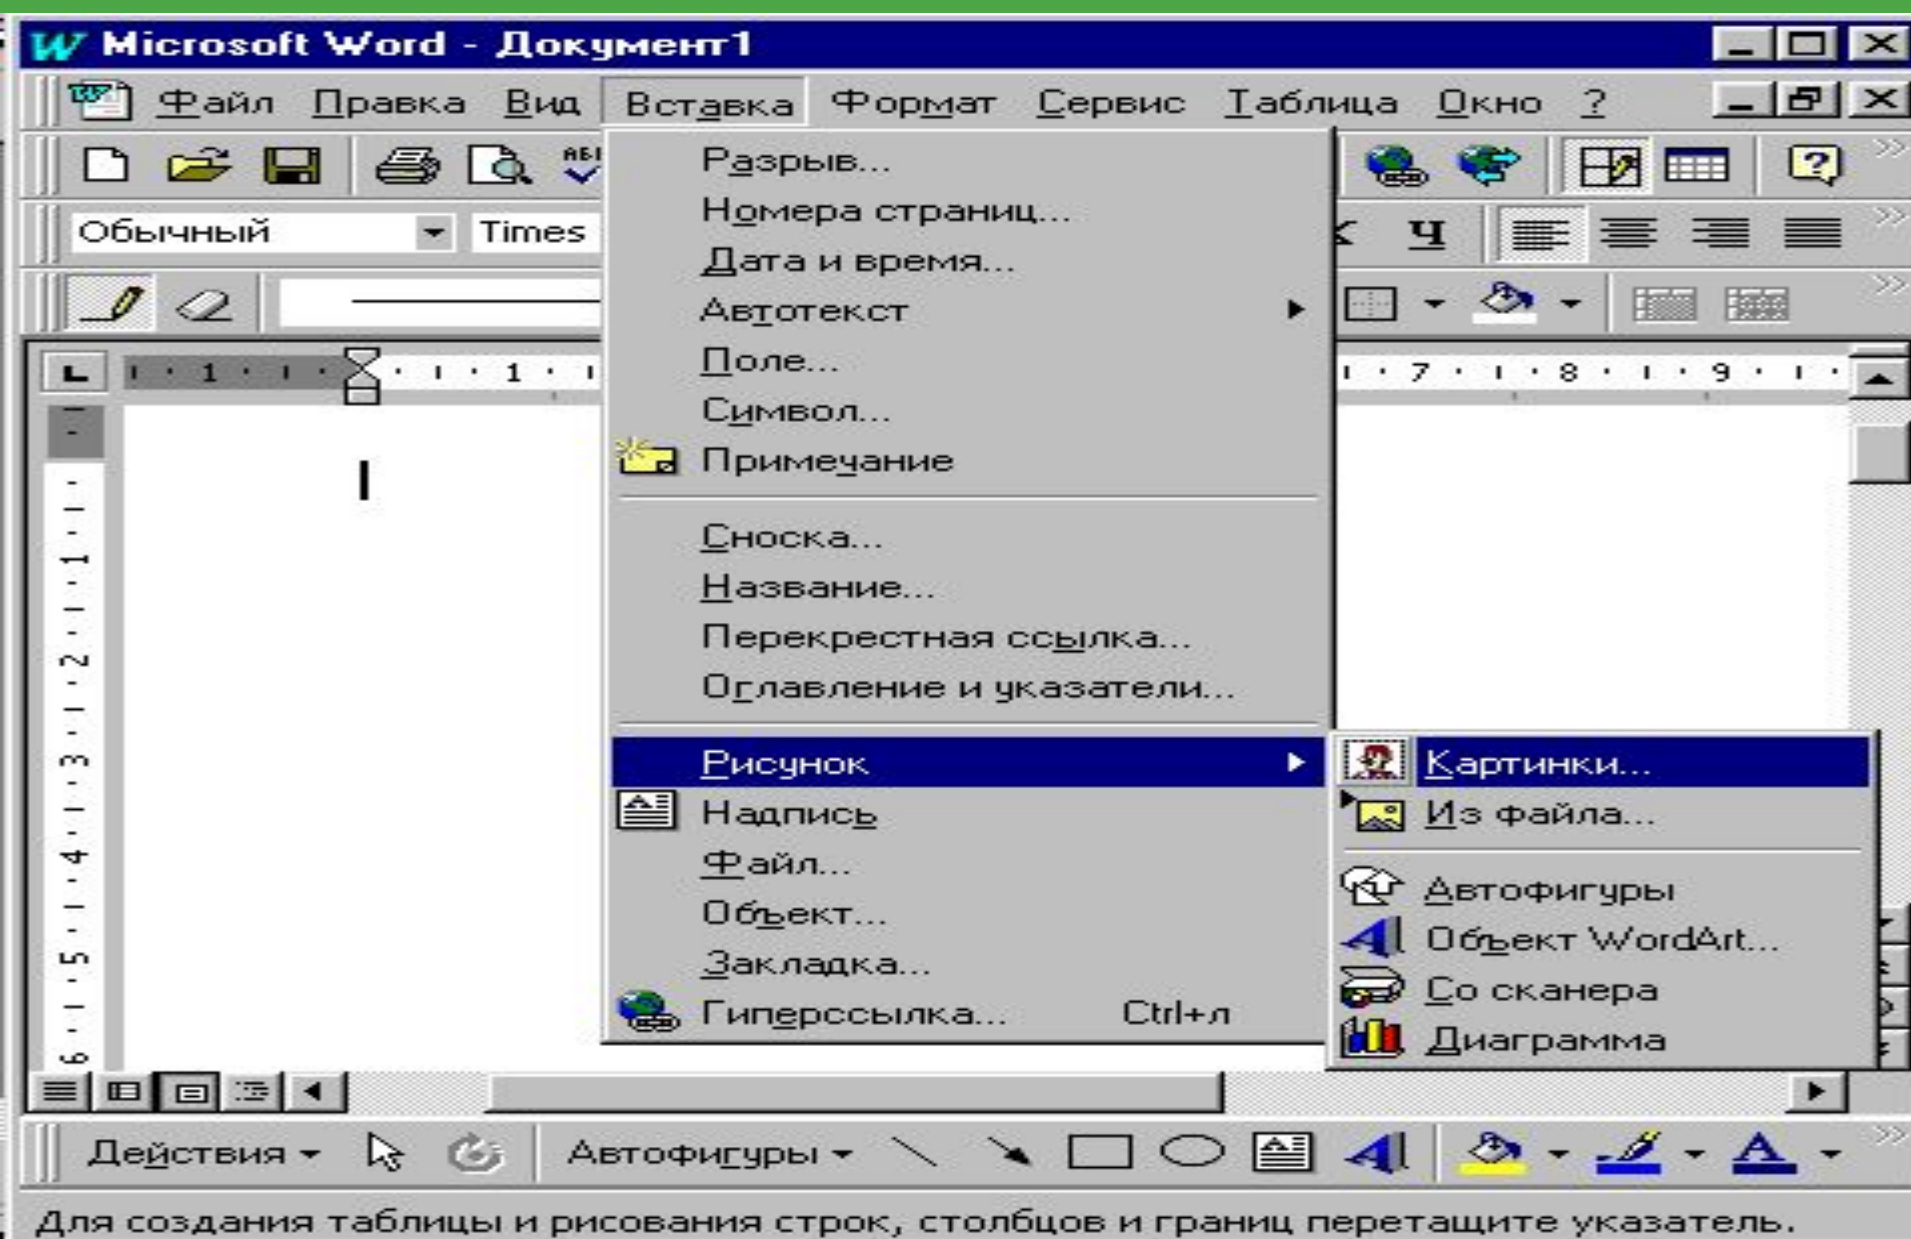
Microsoft Word - Документ1

Файл Правка Вид Вставка Формат Сервис Таблица Окно ?

Обычный Times

Ч

1 1 7 8 9

1 2 3 4 5 6

Разрыв...
Номера страниц...
Дата и время...
Автотекст
Поле...
Символ...
Примечание
Сноска...
Название...
Перекрестная ссылка...
Оглавление и указатели...
Рисунок
Надпись
Файл...
Объект...
Закладка...
Гиперссылка... Ctrl+л

Картинки...
Из файла...
Автофигуры
Объект WordArt...
Со сканера
Диаграмма

Действия Автофигуры

Для создания таблицы и рисования строк, столбцов и границ перетащите указатель.